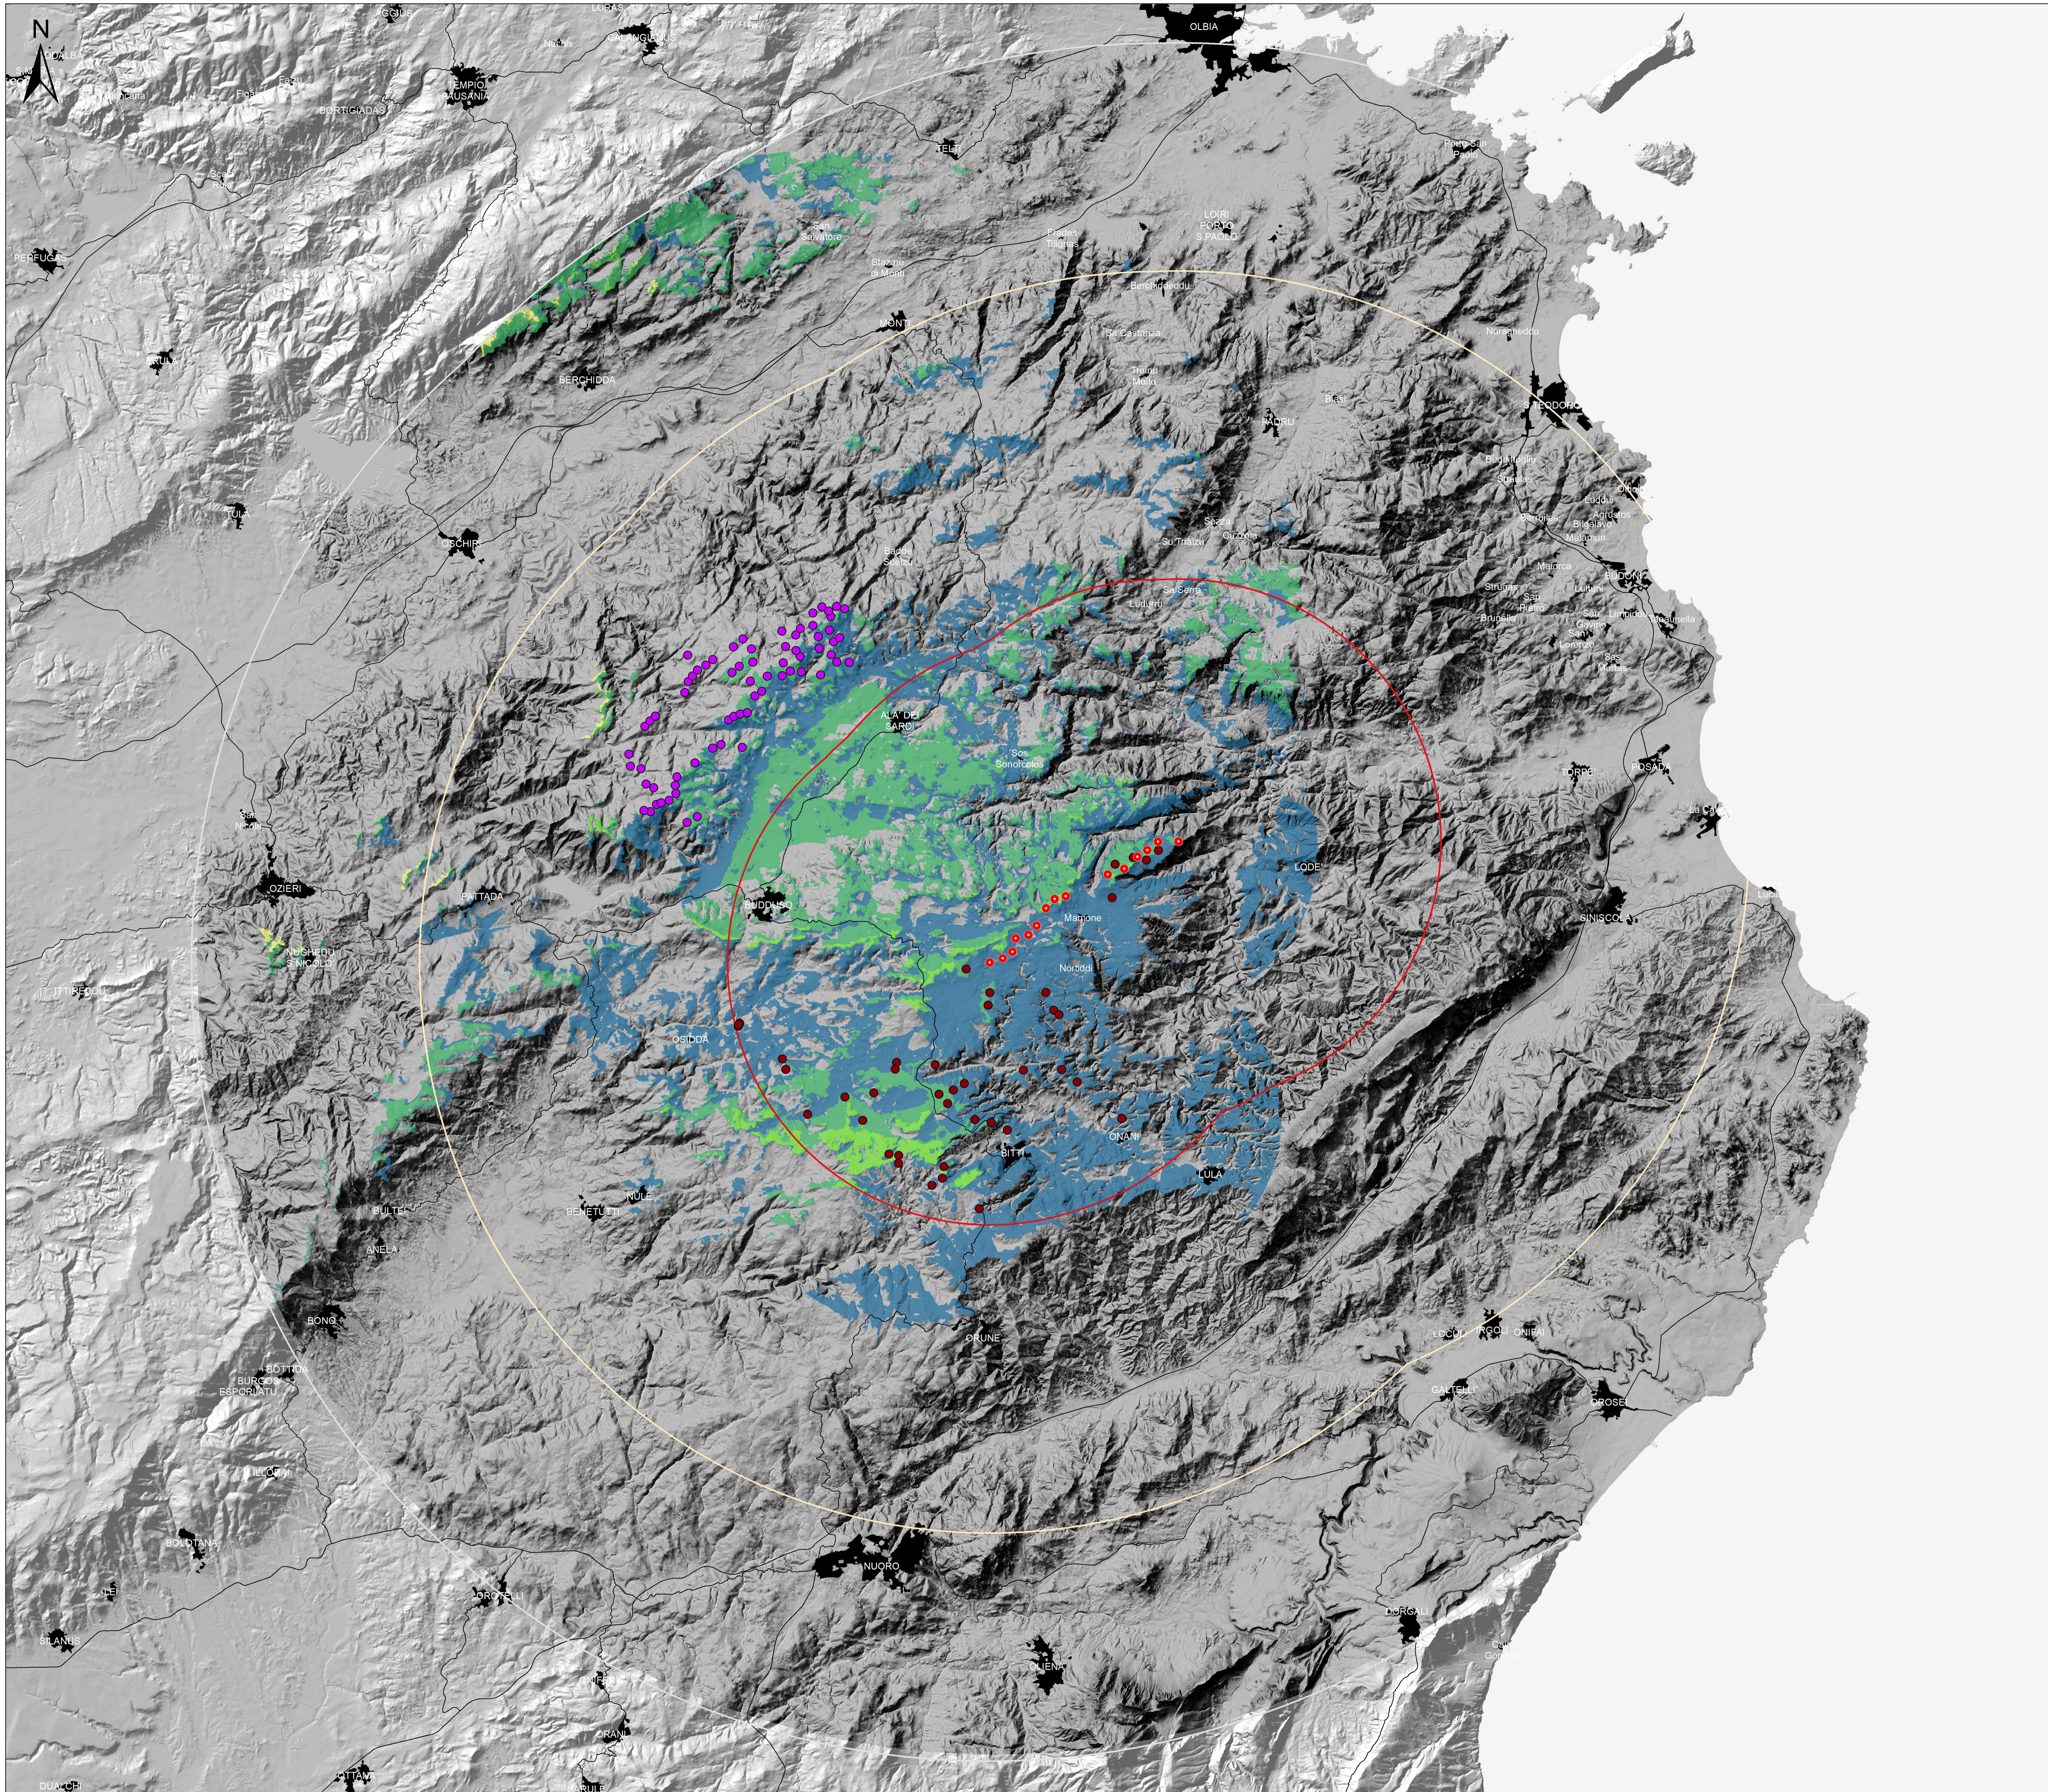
N

OLBIA

TEMPIO PAUSANIA

BERCHIDDA

OZIERI

PATTADA

ALÀ DEI SARDI

BUDDUSÒ

Mazzone

Nodda

LODÈ

LULA

BITTI

ORUNE

OSIDDA

NULE

BENETUTTI

ANELA

BONO

NUORO

OROSEI

DORGALI

OLIENA

SINISCOLA

POSADA

TORPÈ

BUDONI

PADRU

LOIRI PORTO SAN PAOLO

MONTI

OSCHIRI

ORANI